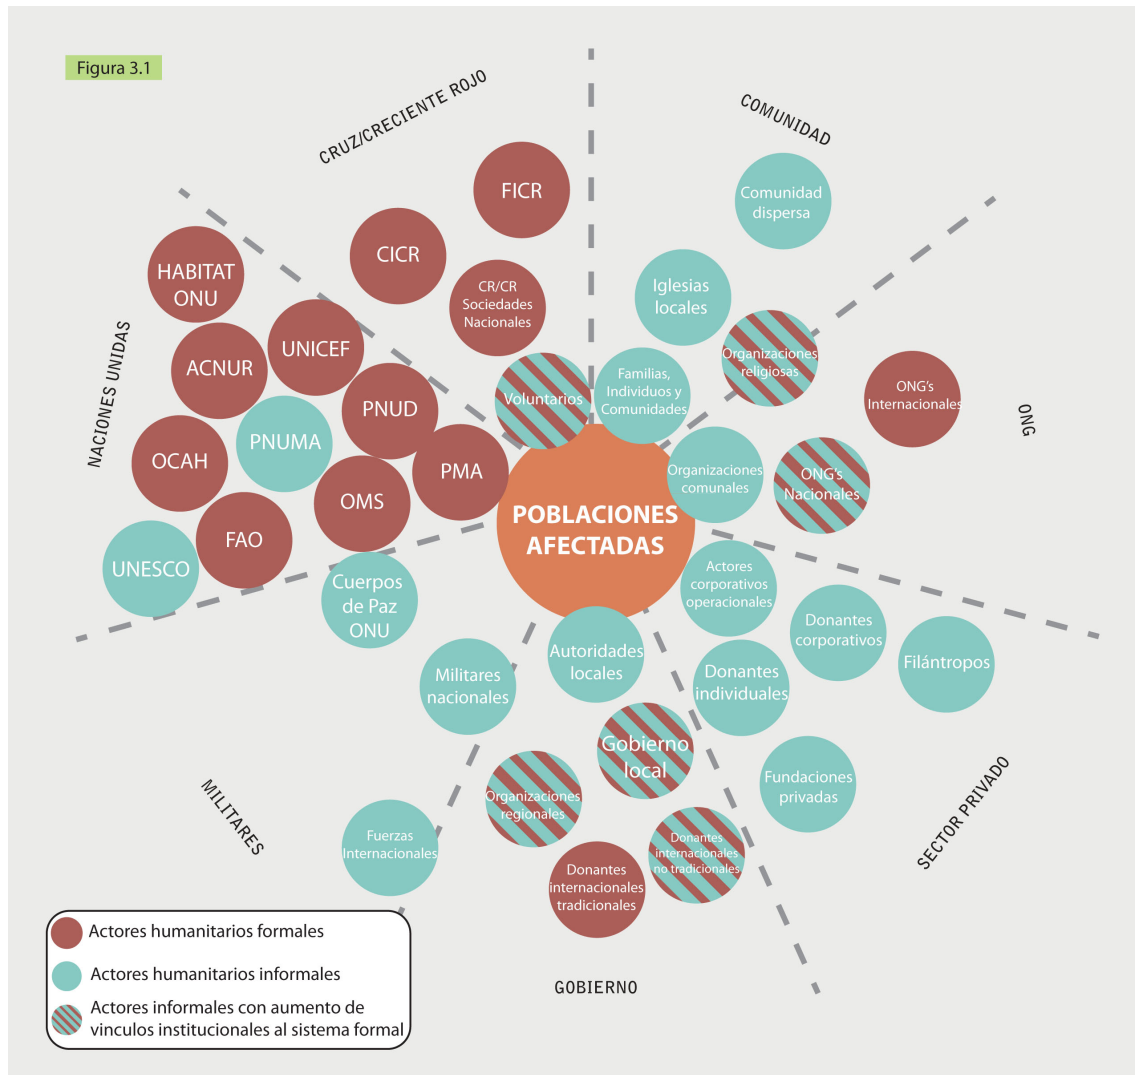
Figura 3.1

CRUZ/CRECIENTE ROJO

COMUNIDAD

FICR

CICR

CR/CR Sociedades Nacionales

Comunidad dispersa

Iglesias locales

Organizaciones religiosas

HABITAT ONU

UNICEF

ACNUR

NACIONES UNIDAS

PNUD

PNUMA

OCAH

Voluntarios

Familias, Individuos y Comunidades

ONG's Internacionales

ONG

PMA

OMS

FAO

UNESCO

POBLACIONES AFECTADAS

Organizaciones comunales

ONG's Nacionales

Cuerpos de Paz ONU

Actores corporativos operacionales

Donantes corporativos

Filántropos

Autoridades locales

Militares nacionales

Donantes individuales

Gobierno local

Fundaciones privadas

MILITARES

Organizaciones regionales

SECTOR PRIVADO

Fuerzas Internacionales

Donantes internacionales no tradicionales

Donantes internacionales tradicionales

Actores humanitarios formales

Actores humanitarios informales

Actores informales con aumento de vinculos institucionales al sistema formal

GOBIERNO